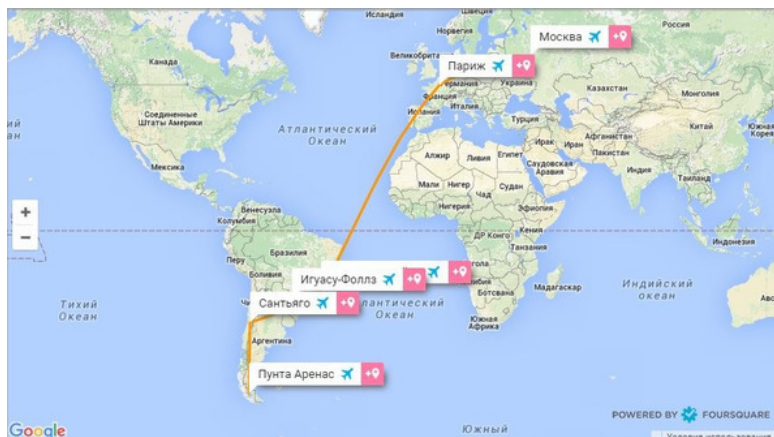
Исландия
Швеция
Москва +
Великобритания
Париж +
Германия
Украина
Канада
Франция
Италия
Казахстан
Монголия
Испания
Турция
Соединенные Штаты Америки
Атлантический Океан
Ирак
Иран
Афганистан
Китай
Южная Корея
Алжир
Ливия
Египет
Пакистан
Саудовская Аравия
Индия
Мексика
Мали
Нигер
Судан
Таиланд
Чад
Нигерия
Эфиопия
Венесуэла
Колумбия
ДР Конго
Кения
Танзания
Перу
Бразилия
Боливия
Ангола
Игуасу-Фоллз +
+
Сантьяго +
Атлантический Океан
Ботсвана
Мадагаскар
Индийский океан
Тихий Океан
Аргентина
Южная Африка
Пунта Аренас +
+
−
POWERED BY FOURSQUARE
Google
Южный